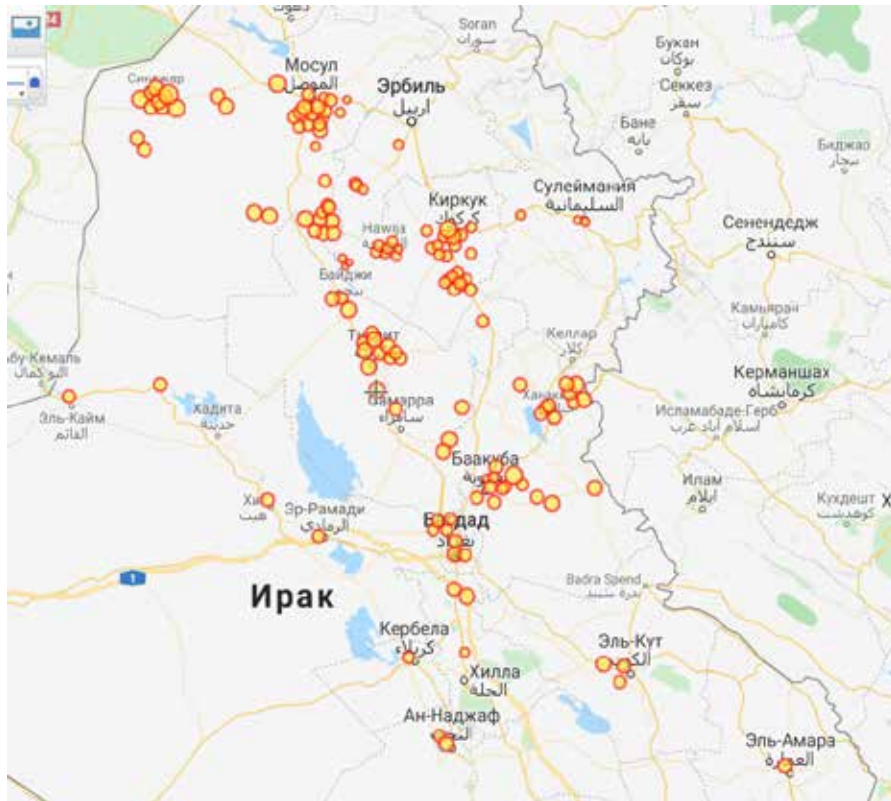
Soran
سوران
Букан
بوكان
Секкез
سقز
Бане
بانه
Биджар
بيجار
Мосул
الموصل
Синджар
Эрбиль
اربيل
Киркук
كركوك
Сулеймания
السليمانية
Сенендедж
سنندج
Hawija
Байджи
Камьяран
كامياران
Келлар
كلار
Тикрит
Абу-Кемаль
البوكمال
Эль-Кайм
القائم
Хадита
حديثة
Самарра
سامراء
Ханакин
Керманшах
كرمانشاه
Исламабаде-Герб
اسلام آباد غرب
Илам
ايلام
Баакуба
بعقوبة
Хит
هيت
Эр-Рамади
الرمادي
Багдад
بغداد
Кухдешт
كوهدشت
1
Ирак
Badra Spend
بدرة
Кербела
كربلاء
Эль-Кут
الكوت
Хилла
الحلة
Ан-Наджаф
النجف
Эль-Амара
العمارة